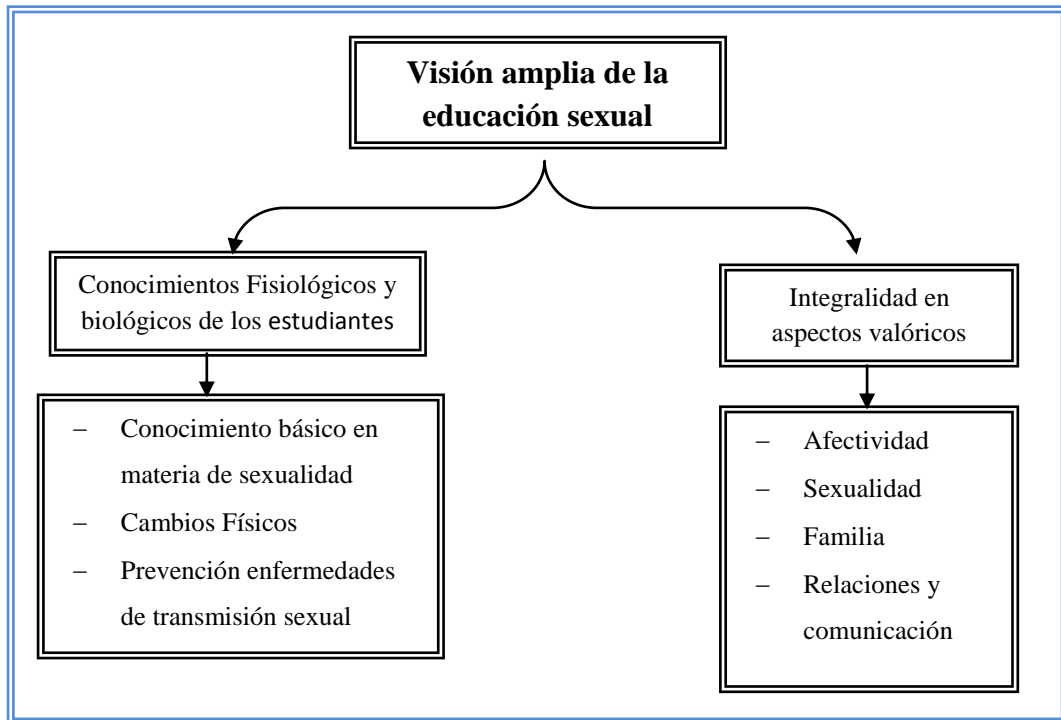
**Visión amplia de la educación sexual**

Conocimientos Fisiológicos y biológicos de los estudiantes

- Conocimiento básico en materia de sexualidad
- Cambios Físicos
- Prevención enfermedades de transmisión sexual

Integralidad en aspectos valóricos

- Afectividad
- Sexualidad
- Familia
- Relaciones y comunicación